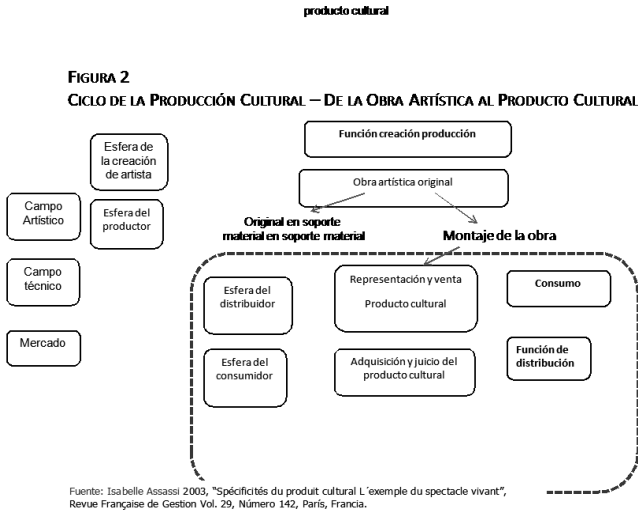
producto cultural

FIGURA 2
CICLO DE LA PRODUCCIÓN CULTURAL – DE LA OBRA ARTÍSTICA AL PRODUCTO CULTURAL

Esfera de la creación de artista

Función creación producción

Obra artística original

Campo Artístico

Esfera del productor

Original en soporte material en soporte material

Montaje de la obra

Campo técnico

Esfera del distribuidor

Representación y venta

Producto cultural

Consumo

Mercado

Esfera del consumidor

Adquisición y juicio del producto cultural

Función de distribución

Fuente: Isabelle Assassi 2003, "Spécificités du produit cultural L´exemple du spectacle vivant", Revue Française de Gestion Vol. 29, Número 142, París, Francia.